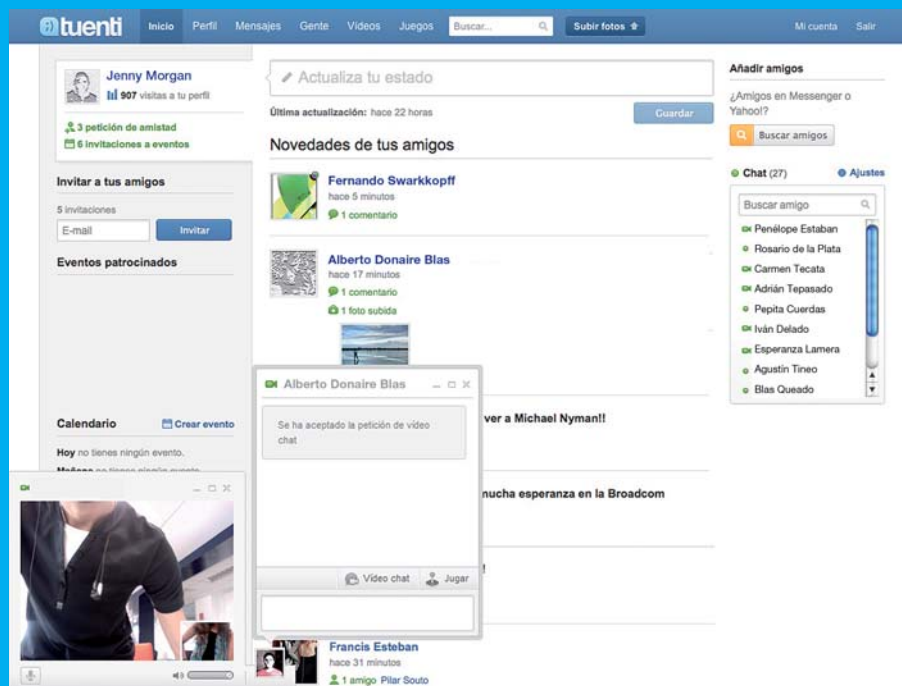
tuenti Inicio Perfil Mensajes Gente Videos Juegos Buscar... Subir fotos Mi cuenta Salir

Jenny Morgan
907 visitas a tu perfil
3 petición de amistad
6 invitaciones a eventos

Invitar a tus amigos
5 invitaciones
E-mail
Invitar

Eventos patrocinados

Calendario
Crear evento
Hoy no tienes ningún evento.
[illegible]

Actualiza tu estado
Última actualización: hace 22 horas
Guardar

Novedades de tus amigos

Fernando Swarkkopff
hace 5 minutos
1 comentario

Alberto Donaire Blas
hace 17 minutos
1 comentario
1 foto subida

Alberto Donaire Blas
Se ha aceptado la petición de vídeo chat
Vídeo chat
Jugar

ver a Michael Nyman!!

nucha esperanza en la Broadcom

Francis Esteban
hace 31 minutos
1 amigo Pilar Souto

Añadir amigos
¿Amigos en Messenger o Yahoo!?
Buscar amigos

Chat (27)
Ajustes
Buscar amigo
Penélope Estaban
Rosario de la Plata
Carmen Tecata
Adrián Tepasado
Pepita Cuerdas
Iván Delado
Esperanza Lamera
Agustín Tineo
Blas Queado